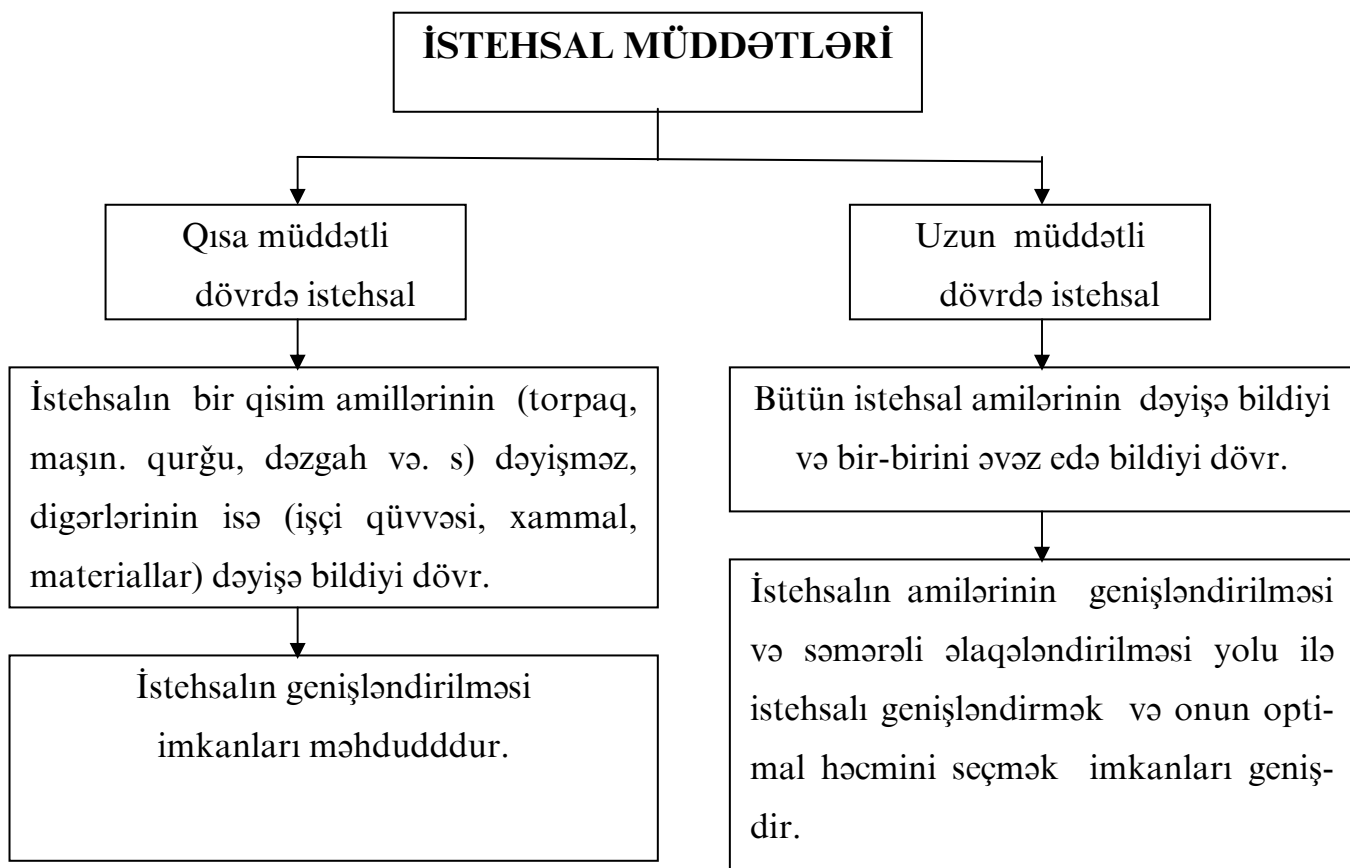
İSTEHSAL MÜDDƏTLƏRİ

Qısa müddətli dövrdə istehsal

İstehsalın bir qisim amillərinin (torpaq, maşın. qurğu, dəzgah və. s) dəyişməz, digərlərinin isə (işçi qüvvəsi, xammal, materiallar) dəyişə bildiyi dövr.

İstehsalın genişləndirilməsi imkanları məhdudddur.

Uzun müddətli dövrdə istehsal

Bütün istehsal amilərinin dəyişə bildiyi və bir-birini əvəz edə bildiyi dövr.

İstehsalın amilərinin genişləndirilməsi və səmərəli əlaqələndirilməsi yolu ilə istehsalı genişləndirmək və onun optimal həcmini seçmək imkanları genişdir.